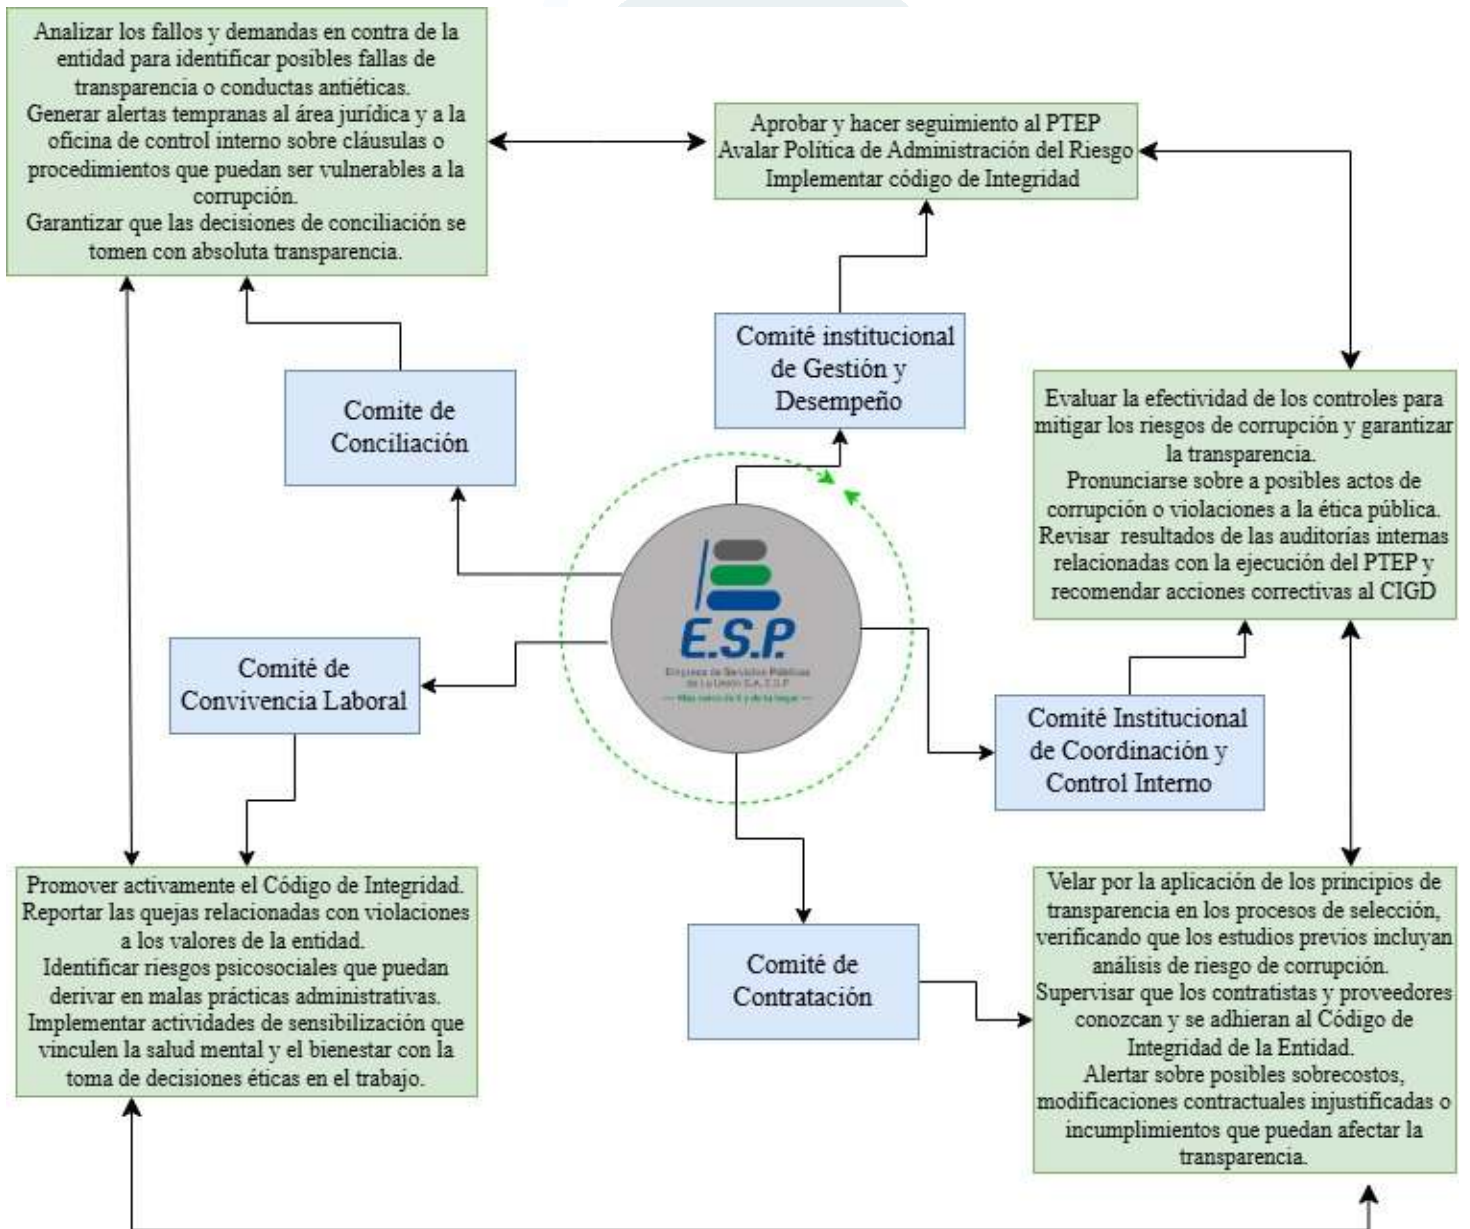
Analizar los fallos y demandas en contra de la entidad para identificar posibles fallas de transparencia o conductas antiéticas.
Generar alertas tempranas al área jurídica y a la oficina de control interno sobre cláusulas o procedimientos que puedan ser vulnerables a la corrupción.
Garantizar que las decisiones de conciliación se tomen con absoluta transparencia.

Aprobar y hacer seguimiento al PTEP
Avalar Política de Administración del Riesgo
Implementar código de Integridad

Comité institucional de Gestión y Desempeño

Comite de Conciliación

Evaluar la efectividad de los controles para mitigar los riesgos de corrupción y garantizar la transparencia.
Pronunciarse sobre a posibles actos de corrupción o violaciones a la ética pública.
Revisar resultados de las auditorías internas relacionadas con la ejecución del PTEP y recomendar acciones correctivas al CIGD

E.S.P.
Empresa de Servicios Públicos de La Unión S.A. E.S.P.
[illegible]

Comité de Convivencia Laboral

Comité Institucional de Coordinación y Control Interno

Promover activamente el Código de Integridad.
Reportar las quejas relacionadas con violaciones a los valores de la entidad.
Identificar riesgos psicosociales que puedan derivar en malas prácticas administrativas.
Implementar actividades de sensibilización que vinculen la salud mental y el bienestar con la toma de decisiones éticas en el trabajo.

Comité de Contratación

Velar por la aplicación de los principios de transparencia en los procesos de selección, verificando que los estudios previos incluyan análisis de riesgo de corrupción.
Supervisar que los contratistas y proveedores conozcan y se adhieran al Código de Integridad de la Entidad.
Alertar sobre posibles sobrecostos, modificaciones contractuales injustificadas o incumplimientos que puedan afectar la transparencia.